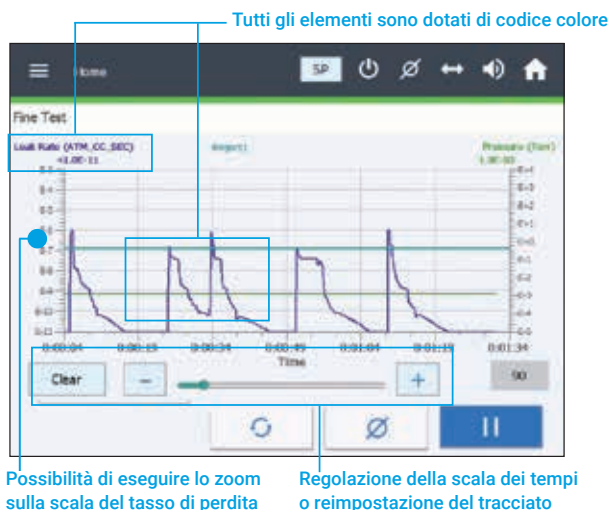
Tutti gli elementi sono dotati di codice colore

Home

SP

Fine Test

Leak Rate (ATM_CC_SEC)
<1.0E-11

Angolo

Pressure (Torr)
1.0E-03

Time

Clear

90

Possibilità di eseguire lo zoom sulla scala del tasso di perdita

Regolazione della scala dei tempi o reimpostazione del tracciato